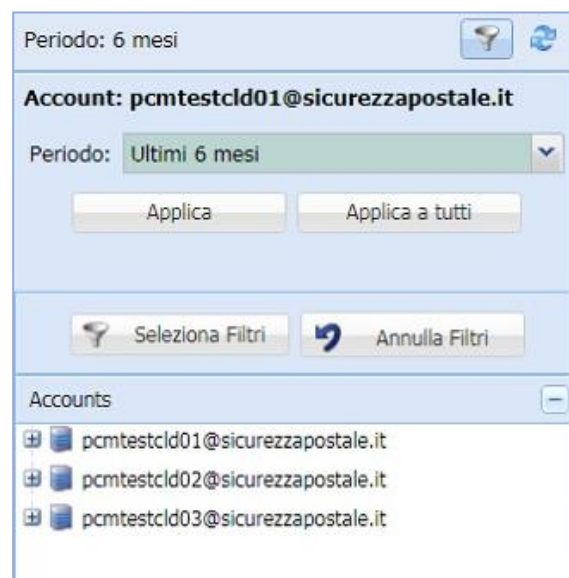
Periodo: 6 mesi

Account: pcmtestcld01@sicurezzapostale.it

Periodo: Ultimi 6 mesi

Applica

Applica a tutti

Seleziona Filtri

Annulla Filtri

Accounts

pcmtestcld01@sicurezzapostale.it

pcmtestcld02@sicurezzapostale.it

pcmtestcld03@sicurezzapostale.it